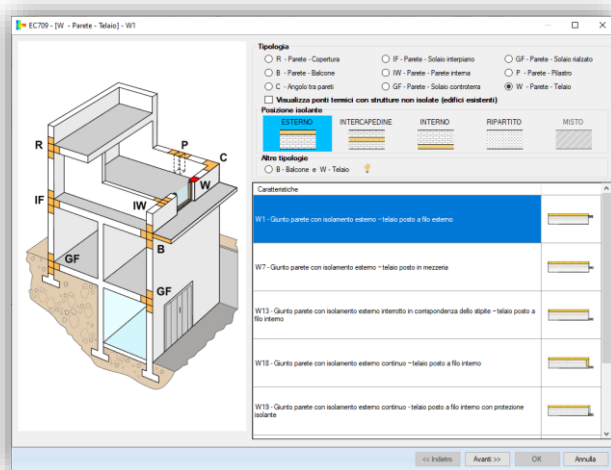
EC709 - [W - Parete - Telaio] - W1

Tipologia

R - Parete - Copertura
B - Parete - Balcone
C - Angolo tra pareti
IF - Parete - Solaio interpiano
IW - Parete - Parete interna
GF - Parete - Solaio controterra
GF - Parete - Solaio rialzato
P - Parete - Pilastro
W - Parete - Telaio

Visualizza ponti termici con strutture non isolate (edifici esistenti)

Posizione isolante

ESTERNO
INTERCAPEDINE
INTERNO
RIPARTITO
MISTO

Altre tipologie

B - Balcone e W - Telaio

Caratteristiche

W1 - Giunto parete con isolamento esterno - telaio posto a filo esterno

W7 - Giunto parete con isolamento esterno - telaio posto in mezzeria

W13 - Giunto parete con isolamento esterno interrotto in corrispondenza dello stipite - telaio posto a filo interno

W18 - Giunto parete con isolamento esterno continuo - telaio posto a filo interno

W19 - Giunto parete con isolamento esterno continuo - telaio posto a filo interno con protezione isolante

R
P
C
W
IF
IW
B
GF
GF

<< Indietro
Avanti >>
OK
Annulla